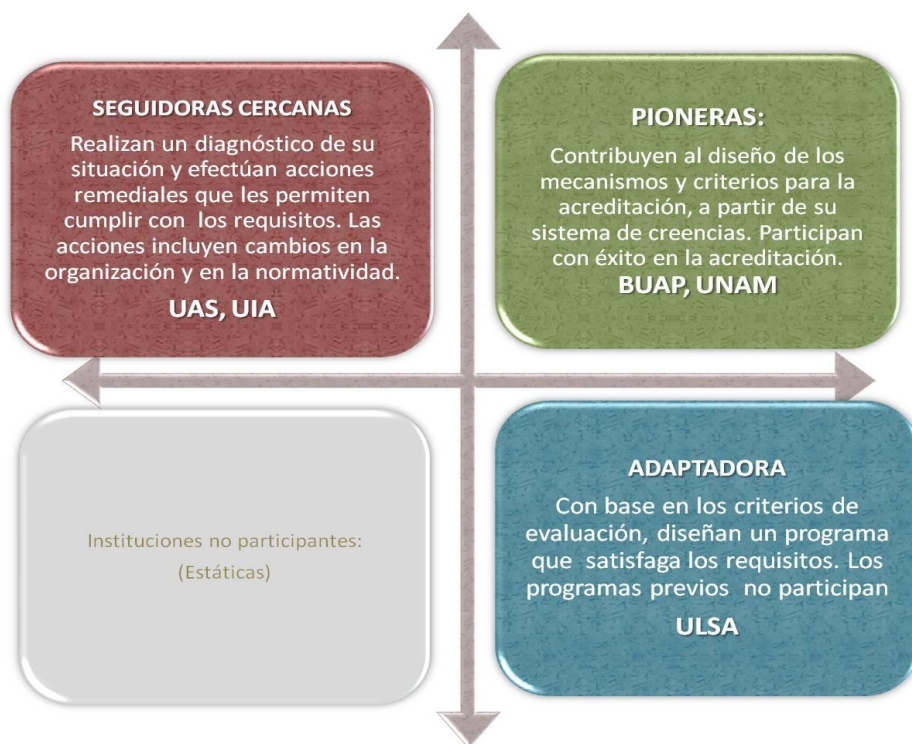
SEGUIDORAS CERCANAS

Realizan un diagnóstico de su situación y efectúan acciones remediales que les permiten cumplir con los requisitos. Las acciones incluyen cambios en la organización y en la normatividad.

UAS, UIA

PIONERAS:

Contribuyen al diseño de los mecanismos y criterios para la acreditación, a partir de su sistema de creencias. Participan con éxito en la acreditación.

BUAP, UNAM

Instituciones no participantes:

(Estáticas)

ADAPTADORA

Con base en los criterios de evaluación, diseñan un programa que satisfaga los requisitos. Los programas previos no participan

ULSA